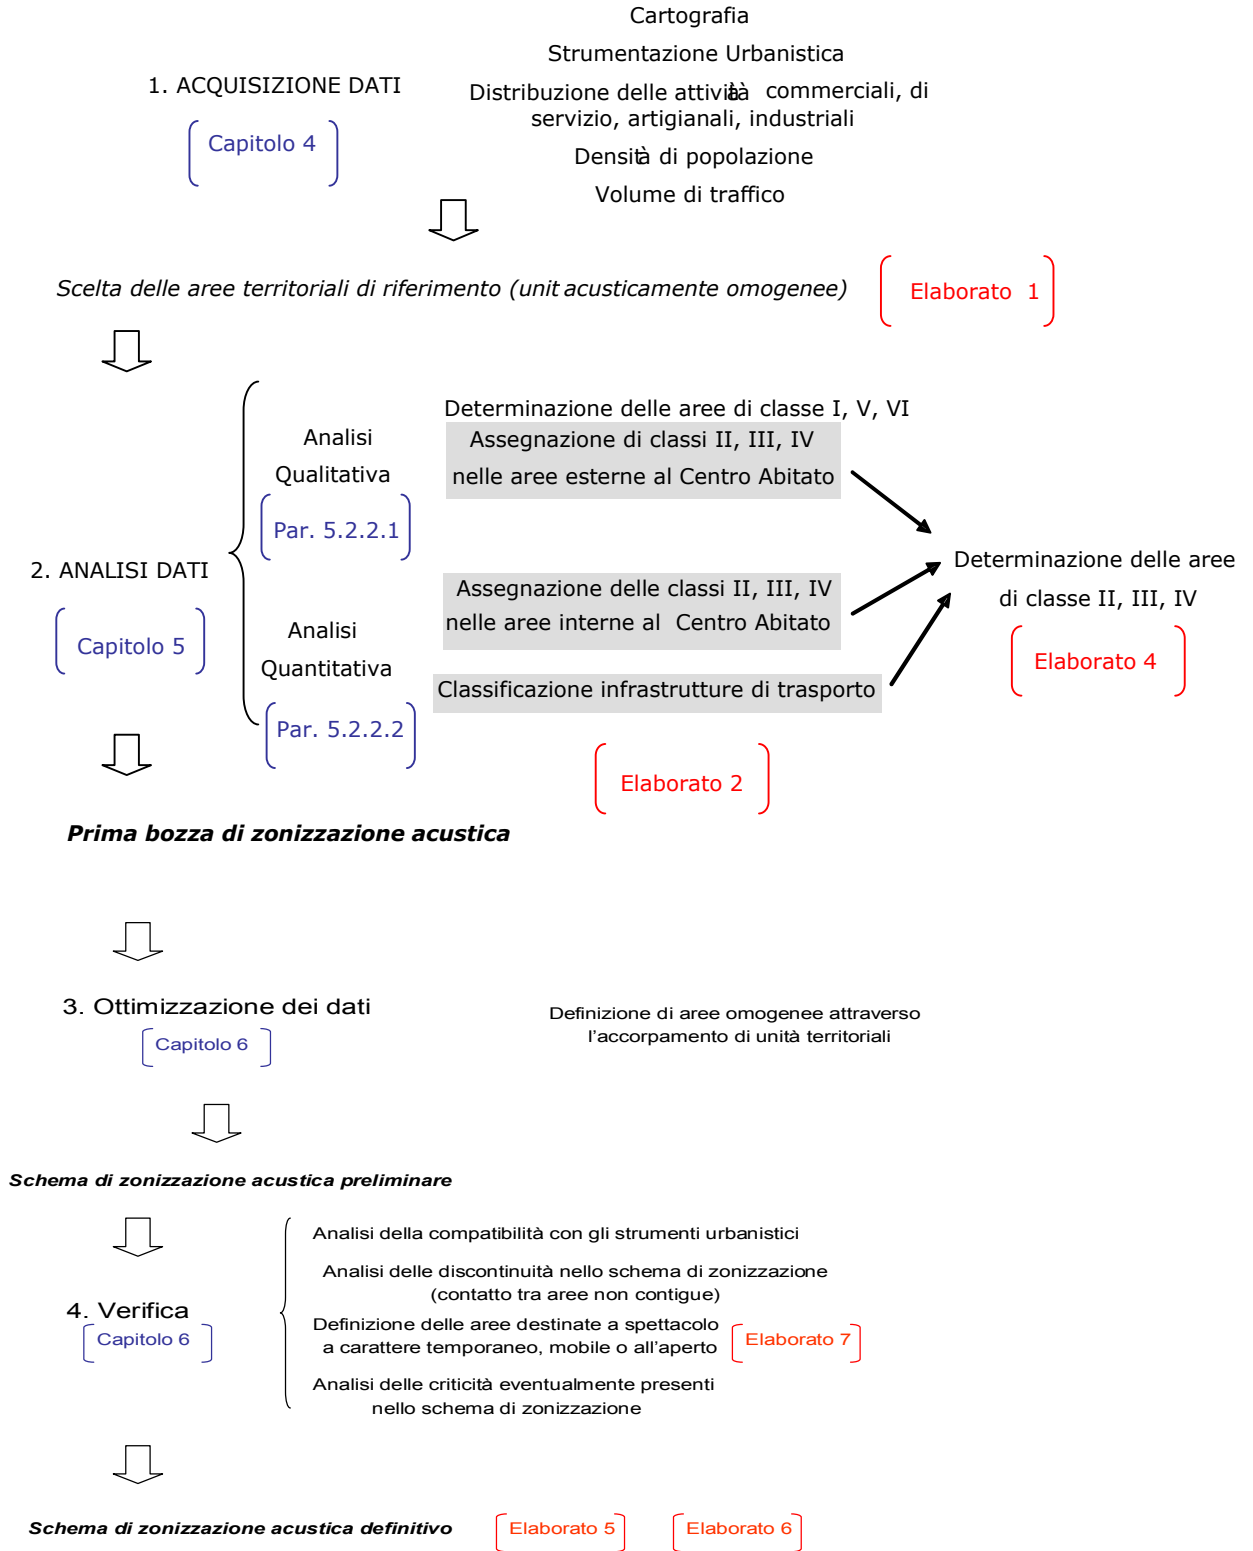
1. ACQUISIZIONE DATI

Capitolo 4

Cartografia

Strumentazione Urbanistica

Distribuzione delle attività commerciali, di servizio, artigianali, industriali

Densità di popolazione

Volume di traffico

Scelta delle aree territoriali di riferimento (unit acusticamente omogenee)

Elaborato 1

2. ANALISI DATI

Capitolo 5

Analisi Qualitativa

Par. 5.2.2.1

Determinazione delle aree di classe I, V, VI

Assegnazione di classi II, III, IV nelle aree esterne al Centro Abitato

Analisi Quantitativa

Par. 5.2.2.2

Assegnazione delle classi II, III, IV nelle aree interne al Centro Abitato

Classificazione infrastrutture di trasporto

Determinazione delle aree di classe II, III, IV

Elaborato 4

Elaborato 2

Prima bozza di zonizzazione acustica

3. Ottimizzazione dei dati

Capitolo 6

Definizione di aree omogenee attraverso l'accorpamento di unità territoriali

Schema di zonizzazione acustica preliminare

4. Verifica

Capitolo 6

Analisi della compatibilità con gli strumenti urbanistici

Analisi delle discontinuità nello schema di zonizzazione (contatto tra aree non contigue)

Definizione delle aree destinate a spettacolo a carattere temporaneo, mobile o all'aperto

Elaborato 7

Analisi delle criticità eventualmente presenti nello schema di zonizzazione

Schema di zonizzazione acustica definitivo

Elaborato 5

Elaborato 6